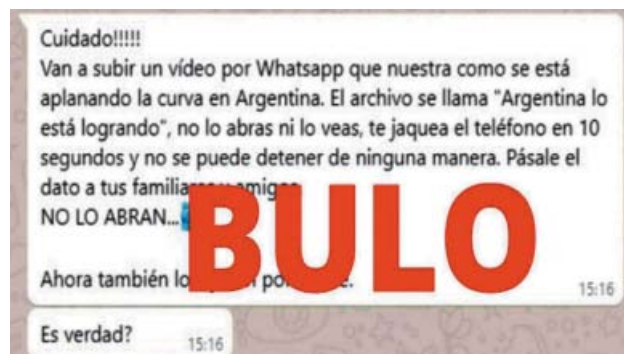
Cuidado!!!!!
Van a subir un vídeo por Whatsapp que nuestra como se está aplanando la curva en Argentina. El archivo se llama "Argentina lo está logrando", no lo abras ni lo veas, te jaquea el teléfono en 10 segundos y no se puede detener de ninguna manera. Pásale el dato a tus famili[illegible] amigos
NO LO ABRAN...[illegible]

BULO

Ahora también lo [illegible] po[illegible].
15:16

Es verdad?
15:16